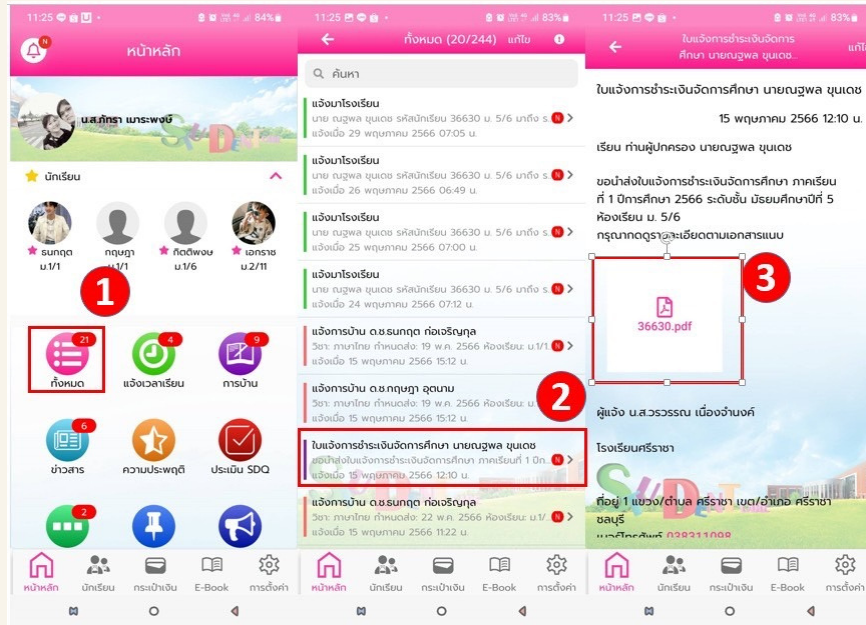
11:25 84%

N

หน้าหลัก

น.ส.ภัทรา เมาระพงษ์

นักเรียน

ธนกฤต ม.1/1

กฤษฎา ม.1/1

กิตติพงษ์ ม.1/6

เอกราช ม.2/11

1

21

ทั้งหมด

4

แจ้งเวลาเรียน

9

การบ้าน

6

ข่าวสาร

ความประพฤติ

ประเมิน SDQ

2

หน้าหลัก นักเรียน กระเป๋าเงิน E-Book การตั้งค่า

11:25 83%

ทั้งหมด (20/244) แก้ไข

ค้นหา

แจ้งมาโรงเรียน
นาย ณฐพล ขุนเดช รหัสนักเรียน 36630 ม. 5/6 มาถึง ร
แจ้งเมื่อ 29 พฤษภาคม 2566 07:05 น.

แจ้งมาโรงเรียน
นาย ณฐพล ขุนเดช รหัสนักเรียน 36630 ม. 5/6 มาถึง ร
แจ้งเมื่อ 26 พฤษภาคม 2566 06:49 น.

แจ้งมาโรงเรียน
นาย ณฐพล ขุนเดช รหัสนักเรียน 36630 ม. 5/6 มาถึง ร
แจ้งเมื่อ 25 พฤษภาคม 2566 07:00 น.

แจ้งมาโรงเรียน
นาย ณฐพล ขุนเดช รหัสนักเรียน 36630 ม. 5/6 มาถึง ร
แจ้งเมื่อ 24 พฤษภาคม 2566 07:12 น.

แจ้งการบ้าน ด.ช.ธนกฤต ก่อเจริญกุล
วิชา: ภาษาไทย กำหนดส่ง: 19 พ.ค. 2566 ห้องเรียน: ม.1/1
แจ้งเมื่อ 15 พฤษภาคม 2566 15:12 น.

แจ้งการบ้าน ด.ช.กฤษฎา อุดนาม
วิชา: ภาษาไทย กำหนดส่ง: 19 พ.ค. 2566 ห้องเรียน: ม.1/1
แจ้งเมื่อ 15 พฤษภาคม 2566 15:12 น.

2

ใบแจ้งการชำระเงินจัดการศึกษา นายณฐพล ขุนเดช
ขอนำส่งใบแจ้งการชำระเงินจัดการศึกษา ภาคเรียนที่ 1 ปีก
แจ้งเมื่อ 15 พฤษภาคม 2566 12:10 น.

แจ้งการบ้าน ด.ช.ธนกฤต ก่อเจริญกุล
วิชา: ภาษาไทย กำหนดส่ง: 22 พ.ค. 2566 ห้องเรียน: ม.1/
แจ้งเมื่อ 15 พฤษภาคม 2566 11:22 น.

หน้าหลัก นักเรียน กระเป๋าเงิน E-Book การตั้งค่า

11:25 83%

ใบแจ้งการชำระเงินจัดการศึกษา นายณฐพล ขุนเดช.. แก้ไ

ใบแจ้งการชำระเงินจัดการศึกษา นายณฐพล ขุนเดช

15 พฤษภาคม 2566 12:10 น.

เรียน ท่านผู้ปกครอง นายณฐพล ขุนเดช

ขอนำส่งใบแจ้งการชำระเงินจัดการศึกษา ภาคเรียนที่ 1 ปีการศึกษา 2566 ระดับชั้น มัธยมศึกษาปีที่ 5 ห้องเรียน ม. 5/6
กรุณากดดูรายละเอียดตามเอกสารแนบ

3

36630.pdf

ผู้แจ้ง น.ส.วรวรรณ เนื่องจำนงค์

โรงเรียนศรีราชา

ที่อยู่ 1 แขวง/ตำบล ศรีราชา เขต/อำเภอ ศรีราชา ชลบุรี
เบอร์โทรศัพท์ 038311098

หน้าหลัก นักเรียน กระเป๋าเงิน E-Book การตั้งค่า